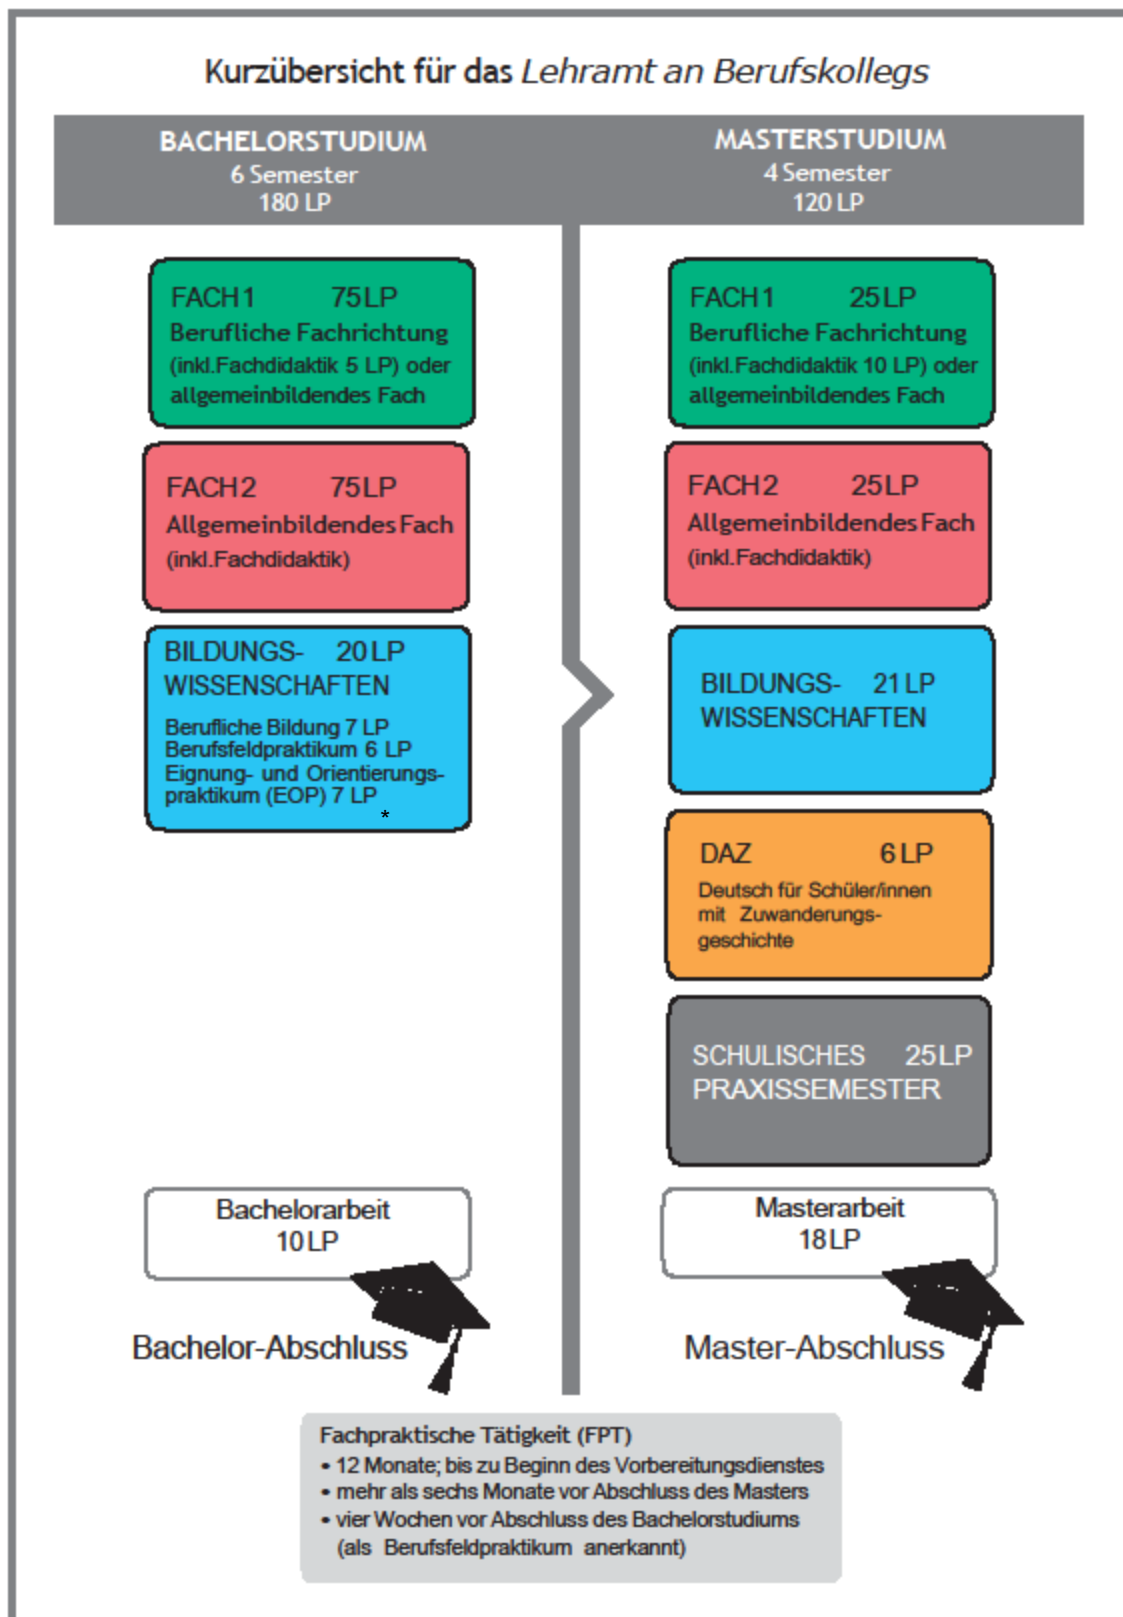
Kurzübersicht für das *Lehramt an Berufskollegs*

BACHELORSTUDIUM
6 Semester
180 LP

MASTERSTUDIUM
4 Semester
120 LP

FACH1 75LP
Berufliche Fachrichtung
(inkl.Fachdidaktik 5 LP) oder
allgemeinbildendes Fach

FACH2 75LP
Allgemeinbildendes Fach
(inkl.Fachdidaktik)

BILDUNGS- 20 LP
WISSENSCHAFTEN
Berufliche Bildung 7 LP
Berufsfeldpraktikum 6 LP
Eignung- und Orientierungspraktikum (EOP) 7 LP
*

Bachelorarbeit
10 LP

Bachelor-Abschluss

FACH1 25LP
Berufliche Fachrichtung
(inkl.Fachdidaktik 10 LP) oder
allgemeinbildendes Fach

FACH2 25LP
Allgemeinbildendes Fach
(inkl.Fachdidaktik)

BILDUNGS- 21 LP
WISSENSCHAFTEN

DAZ 6 LP
Deutsch für Schüler/innen mit Zuwanderungsgeschichte

SCHULISCHES 25LP
PRAXISSEMESTER

Masterarbeit
18 LP

Master-Abschluss

Fachpraktische Tätigkeit (FPT)
• 12 Monate; bis zu Beginn des Vorbereitungsdienstes
• mehr als sechs Monate vor Abschluss des Masters
• vier Wochen vor Abschluss des Bachelorstudiums (als Berufsfeldpraktikum anerkannt)